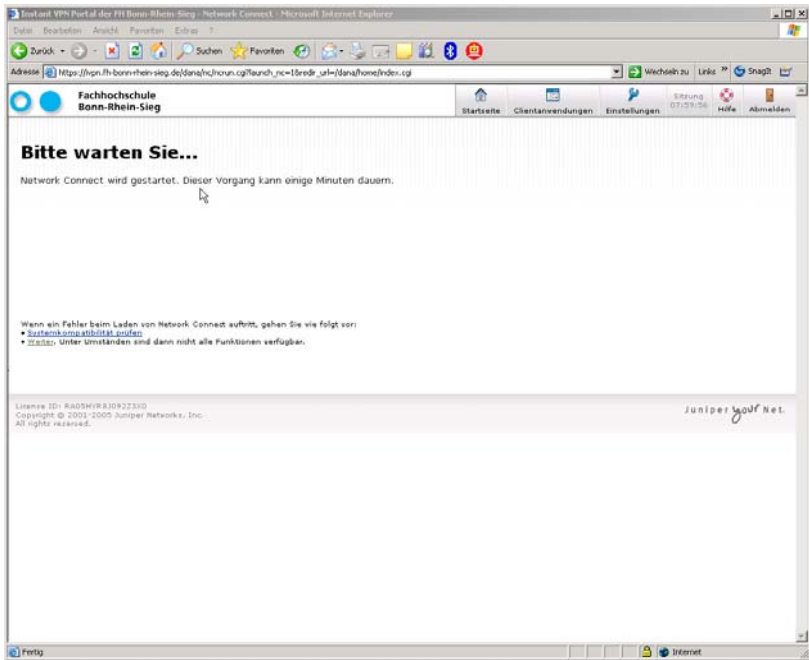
Instant VPN Portal der FH Bonn-Rhein-Sieg - Network Connect - Microsoft Internet Explorer

Datei Bearbeiten Ansicht Favoriten Extras ?

Zurück Suchen Favoriten

Adresse https://ivpn.fh-bonn-rhein-sieg.de/dana/nc/ncrun.cgi?launch_nc=1&redir_url=/dana/home/index.cgi Wechseln zu Links » SnagIt

Fachhochschule Bonn-Rhein-Sieg

Startseite Clientanwendungen Einstellungen Sitzung 07:59:56 Hilfe Abmelden

Bitte warten Sie...

Network Connect wird gestartet. Dieser Vorgang kann einige Minuten dauern.

Wenn ein Fehler beim Laden von Network Connect auftritt, gehen Sie wie folgt vor:
• Systemkompatibilität prüfen
• Weiter. Unter Umständen sind dann nicht alle Funktionen verfügbar.

License ID: RA05MYR8J092Z3X0
Copyright © 2001-2005 Juniper Networks, Inc.
All rights reserved.

Juniper your Net.

Fertig Internet